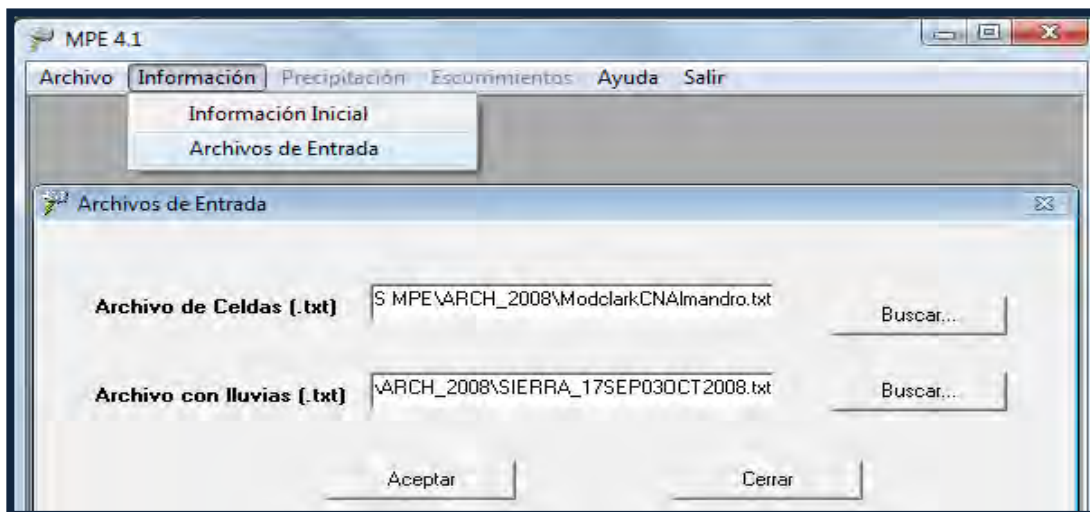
MPE 4.1

Archivo Información Precipitación Escurrimientos Ayuda Salir

Información Inicial
Archivos de Entrada

Archivos de Entrada

Archivo de Celdas (.txt) S MPE\ARCH_2008\ModclarkCNAlmandro.txt Buscar...

Archivo con lluvias (.txt) \ARCH_2008\SIERRA_17SEP03OCT2008.txt Buscar...

Aceptar Cerrar